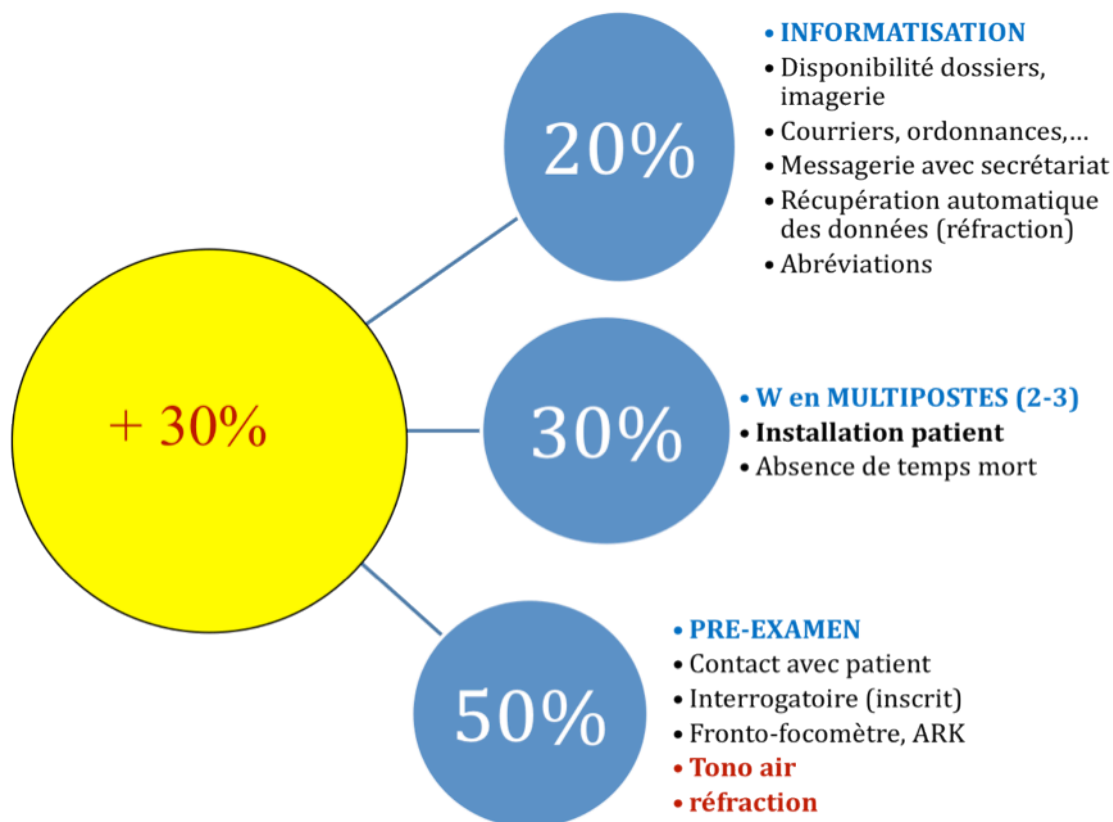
+ 30%

20%

• INFORMATISATION
• Disponibilité dossiers, imagerie
• Courriers, ordonnances,…
• Messagerie avec secrétariat
• Récupération automatique des données (réfraction)
• Abréviations

30%

• W en MULTIPOSTES (2-3)
• Installation patient
• Absence de temps mort

50%

• PRE-EXAMEN
• Contact avec patient
• Interrogatoire (inscrit)
• Fronto-focomètre, ARK
• Tono air
• réfraction